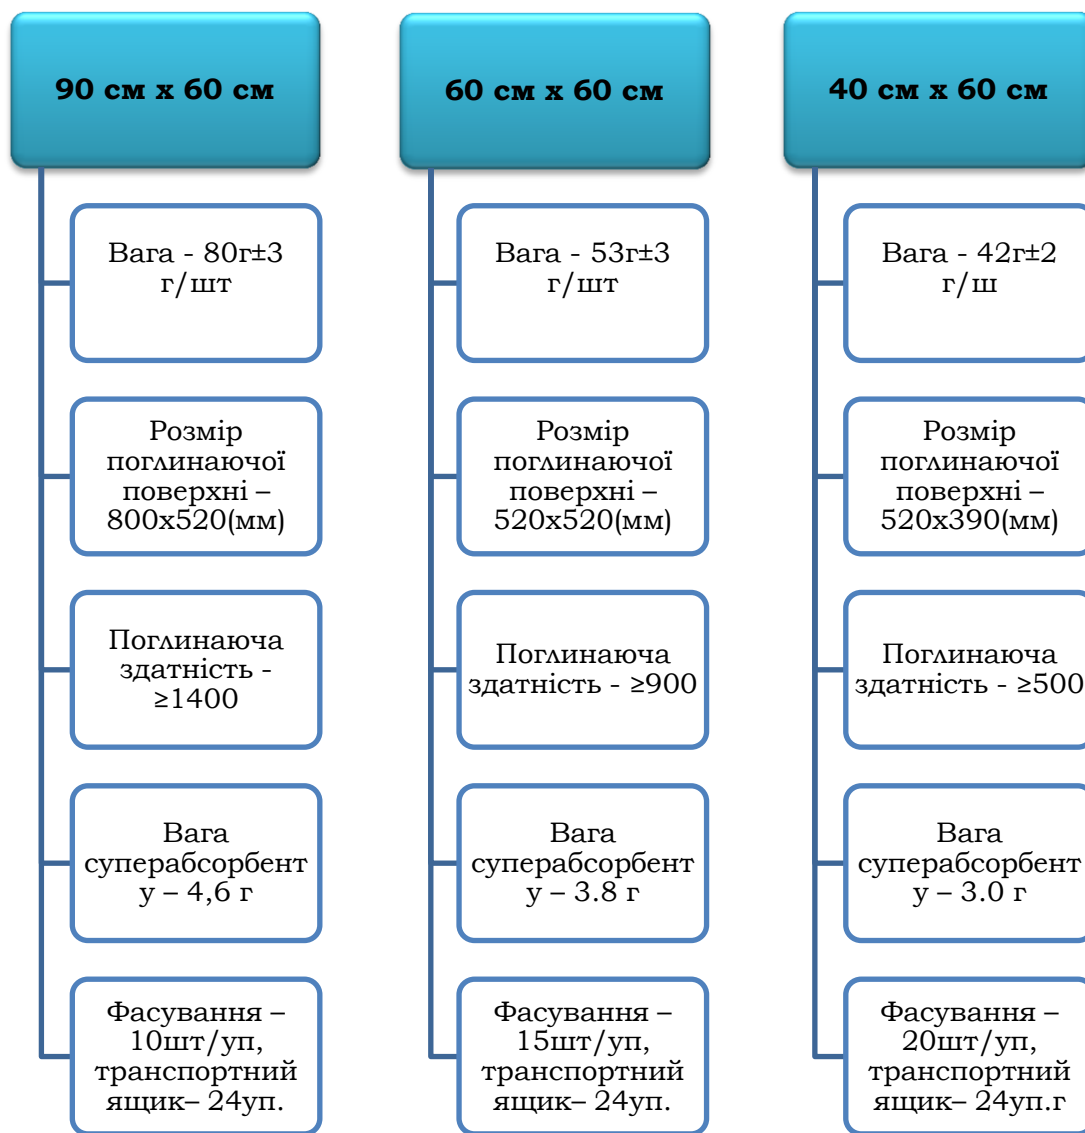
90 см х 60 см

Вага - 80г±3 г/шт

Розмір поглинаючої поверхні – 800х520(мм)

Поглинаюча здатність - ≥1400

Вага суперабсорбенту – 4,6 г

Фасування – 10шт/уп, транспортний ящик– 24уп.

60 см х 60 см

Вага - 53г±3 г/шт

Розмір поглинаючої поверхні – 520х520(мм)

Поглинаюча здатність - ≥900

Вага суперабсорбенту – 3.8 г

Фасування – 15шт/уп, транспортний ящик– 24уп.

40 см х 60 см

Вага - 42г±2 г/ш

Розмір поглинаючої поверхні – 520х390(мм)

Поглинаюча здатність - ≥500

Вага суперабсорбенту – 3.0 г

Фасування – 20шт/уп, транспортний ящик– 24уп.г